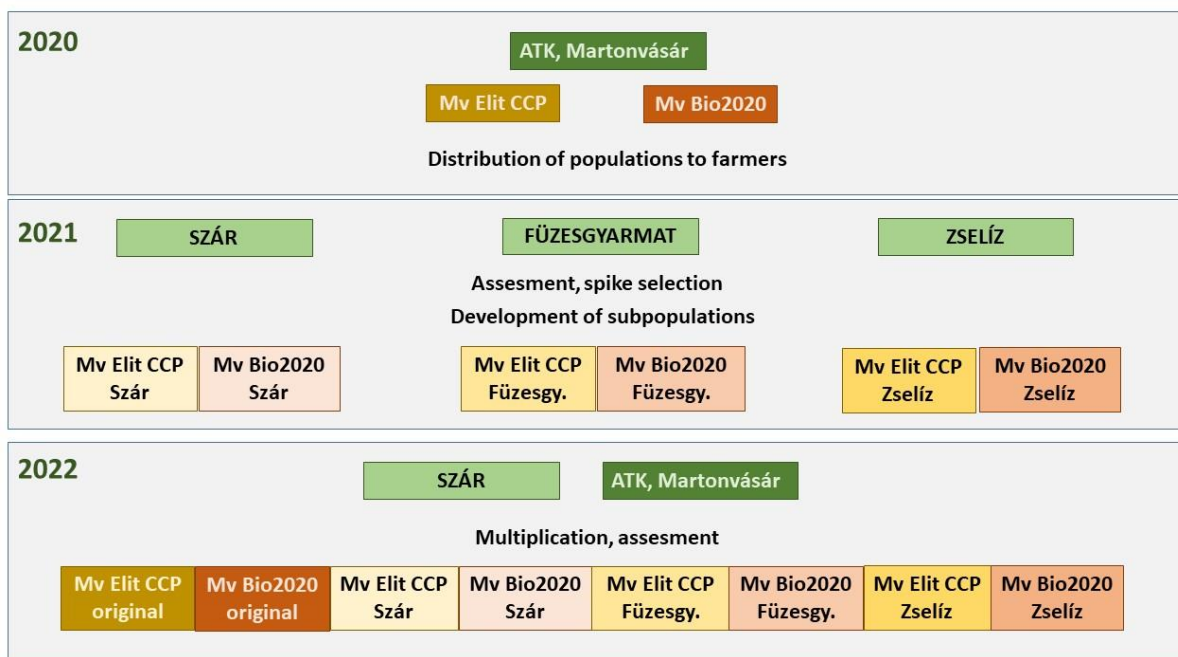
2020

ATK, Martonvásár

Mv Elit CCP

Mv Bio2020

Distribution of populations to farmers

2021

SZÁR

FÜZESGYARMAT

ZSELÍZ

Assesment, spike selection
Development of subpopulations

Mv Elit CCP Szár

Mv Bio2020 Szár

Mv Elit CCP Füzesgy.

Mv Bio2020 Füzesgy.

Mv Elit CCP Zselíz

Mv Bio2020 Zselíz

2022

SZÁR

ATK, Martonvásár

Multiplication, assesment

Mv Elit CCP original

Mv Bio2020 original

Mv Elit CCP Szár

Mv Bio2020 Szár

Mv Elit CCP Füzesgy.

Mv Bio2020 Füzesgy.

Mv Elit CCP Zselíz

Mv Bio2020 Zselíz